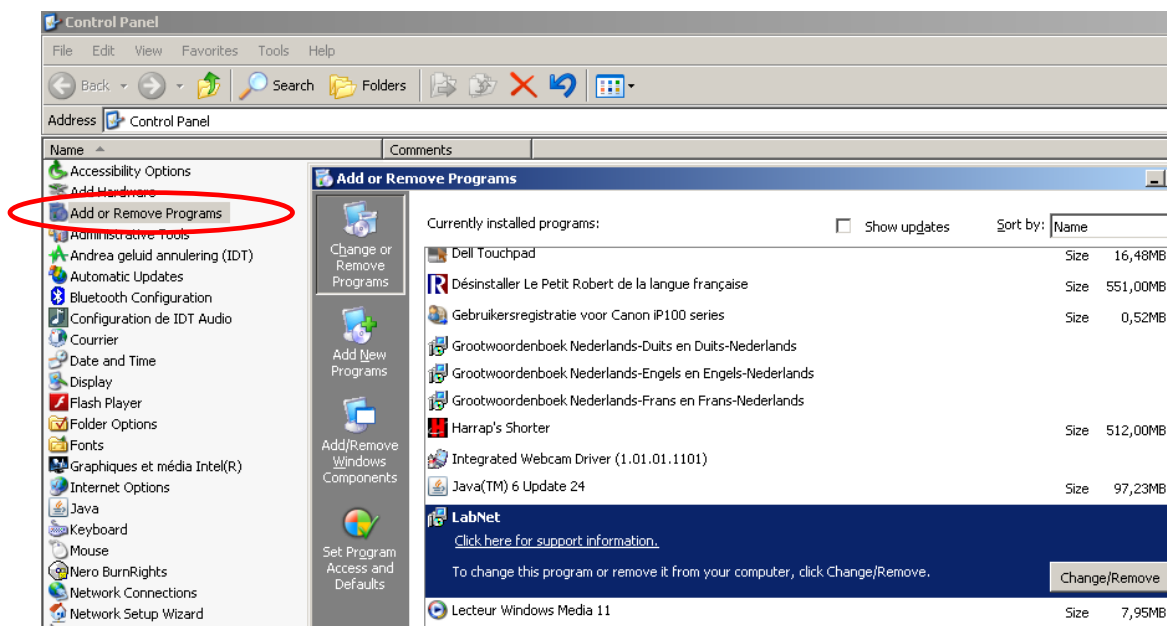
Control Panel

File Edit View Favorites Tools Help

Back Search Folders

Address Control Panel

Name Comments

Accessibility Options
Add Hardware
Add or Remove Programs
Administrative Tools
Andrea geluid annulering (IDT)
Automatic Updates
Bluetooth Configuration
Configuration de IDT Audio
Courrier
Date and Time
Display
Flash Player
Folder Options
Fonts
Graphiques et média Intel(R)
Internet Options
Java
Keyboard
Mouse
Nero BurnRights
Network Connections
Network Setup Wizard

Add or Remove Programs

Change or Remove Programs

Add New Programs

Add/Remove Windows Components

Set Program Access and Defaults

Currently installed programs: Show updates Sort by: Name

| Program | | |
|---|---|---|
| Dell Touchpad | Size | 16,48MB |
| Désinstaller Le Petit Robert de la langue française | Size | 551,00MB |
| Gebruikersregistratie voor Canon iP100 series | Size | 0,52MB |
| Grootwoordenboek Nederlands-Duits en Duits-Nederlands | | |
| Grootwoordenboek Nederlands-Engels en Engels-Nederlands | | |
| Grootwoordenboek Nederlands-Frans en Frans-Nederlands | | |
| Harrap's Shorter | Size | 512,00MB |
| Integrated Webcam Driver (1.01.01.1101) | | |
| Java(TM) 6 Update 24 | Size | 97,23MB |

LabNet
Click here for support information.
To change this program or remove it from your computer, click Change/Remove.
Change/Remove

Lecteur Windows Media 11 Size 7,95MB